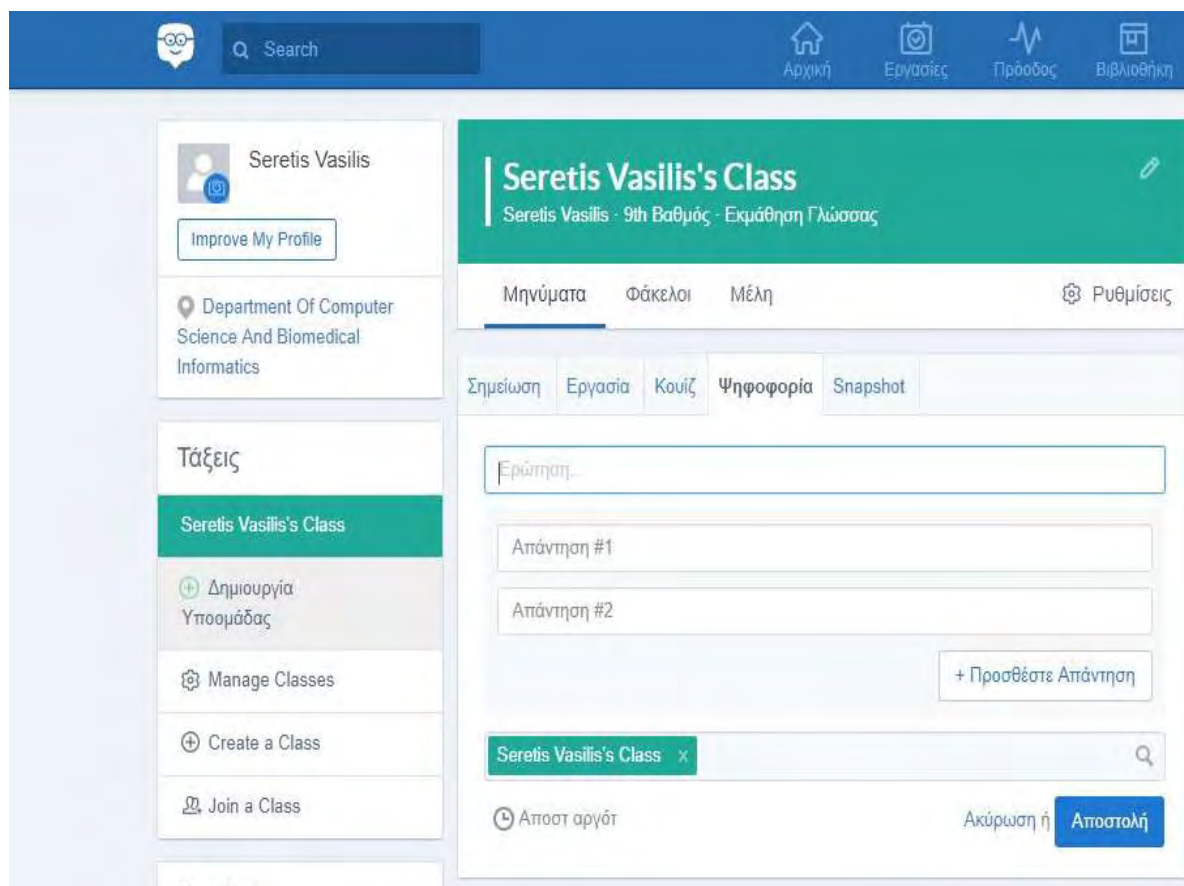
Search

Αρχική Εργασίες Πρόοδος Βιβλιοθήκη

Seretis Vasilis

Improve My Profile

Department Of Computer Science And Biomedical Informatics

Τάξεις

Seretis Vasilis's Class

Δημιουργία Υποομάδας

Manage Classes

Create a Class

Join a Class

Seretis Vasilis's Class

Seretis Vasilis · 9th Βαθμός · Εκμάθηση Γλώσσας

Μηνύματα Φάκελοι Μέλη

Ρυθμίσεις

Σημείωση Εργασία Κουίζ Ψηφοφορία Snapshot

Ερώτηση...

Απάντηση #1

Απάντηση #2

+ Προσθέστε Απάντηση

Seretis Vasilis's Class x

Αποστ αργότ

Ακύρωση ή Αποστολή